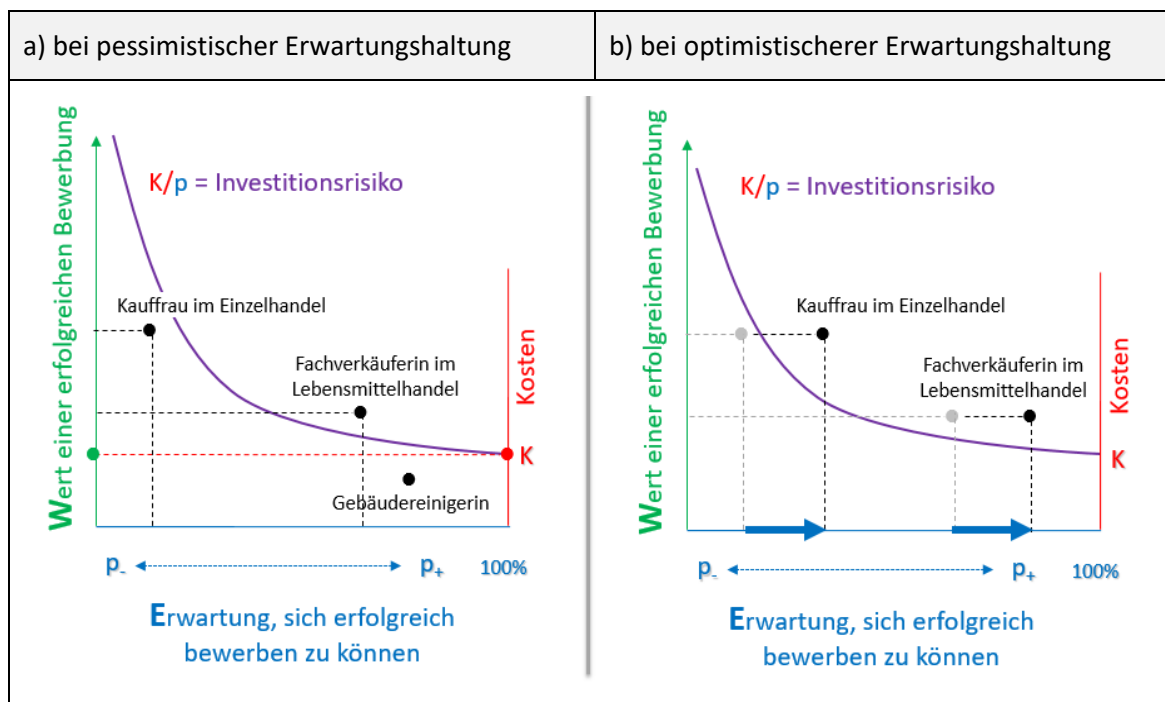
| a) bei pessimistischer Erwartungshaltung | b) bei optimistischerer Erwartungshaltung |
|---|---|

Wert einer erfolgreichen Bewerbung

$K/p$ = Investitionsrisiko

Kauffrau im Einzelhandel

Fachverkäuferin im Lebensmittelhandel

Kosten

K

Gebäudereinigerin

$p_-$ $p_+$ 100%

Erwartung, sich erfolgreich bewerben zu können

Wert einer erfolgreichen Bewerbung

$K/p$ = Investitionsrisiko

Kauffrau im Einzelhandel

Fachverkäuferin im Lebensmittelhandel

Kosten

K

$p_-$ $p_+$ 100%

Erwartung, sich erfolgreich bewerben zu können